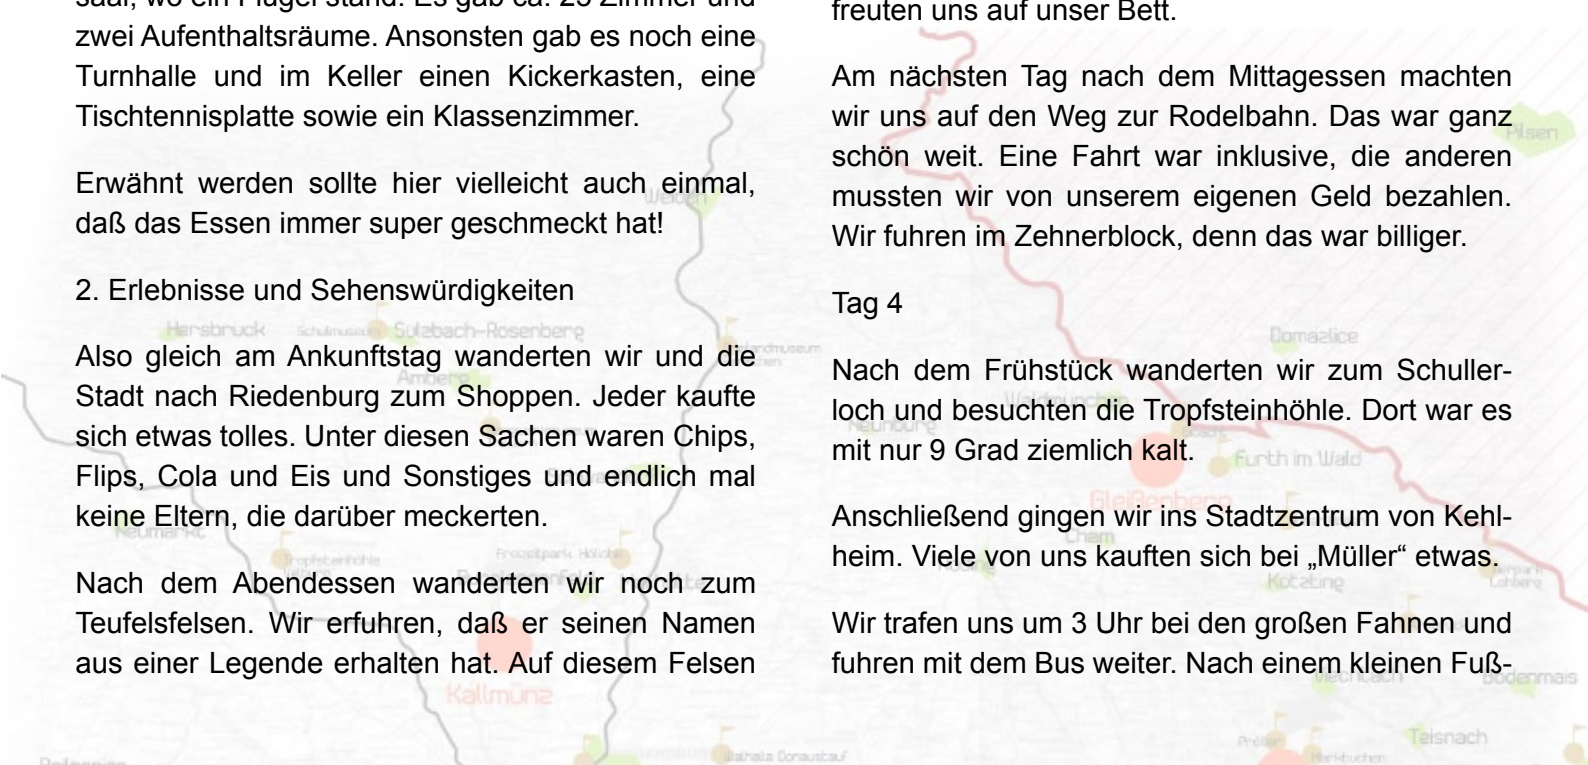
saal, wo ein Flügel stand. Es gab ca. 25 Zimmer und zwei Aufenthaltsräume. Ansonsten gab es noch eine Turnhalle und im Keller einen Kickerkasten, eine Tischtennisplatte sowie ein Klassenzimmer.

Erwähnt werden sollte hier vielleicht auch einmal, daß das Essen immer super geschmeckt hat!

2. Erlebnisse und Sehenswürdigkeiten

Also gleich am Ankunftstag wanderten wir und die Stadt nach Riedenburg zum Shoppen. Jeder kaufte sich etwas tolles. Unter diesen Sachen waren Chips, Flips, Cola und Eis und Sonstiges und endlich mal keine Eltern, die darüber meckerten.

Nach dem Abendessen wanderten wir noch zum Teufelsfelsen. Wir erfuhren, daß er seinen Namen aus einer Legende erhalten hat. Auf diesem Felsen

freuten uns auf unser Bett.

Am nächsten Tag nach dem Mittagessen machten wir uns auf den Weg zur Rodelbahn. Das war ganz schön weit. Eine Fahrt war inklusive, die anderen mussten wir von unserem eigenen Geld bezahlen. Wir fuhren im Zehnerblock, denn das war billiger.

Tag 4

Nach dem Frühstück wanderten wir zum Schullerloch und besuchten die Tropfsteinhöhle. Dort war es mit nur 9 Grad ziemlich kalt.

Anschließend gingen wir ins Stadtzentrum von Kehlheim. Viele von uns kauften sich bei „Müller“ etwas.

Wir trafen uns um 3 Uhr bei den großen Fahnen und fuhren mit dem Bus weiter. Nach einem kleinen Fuß-